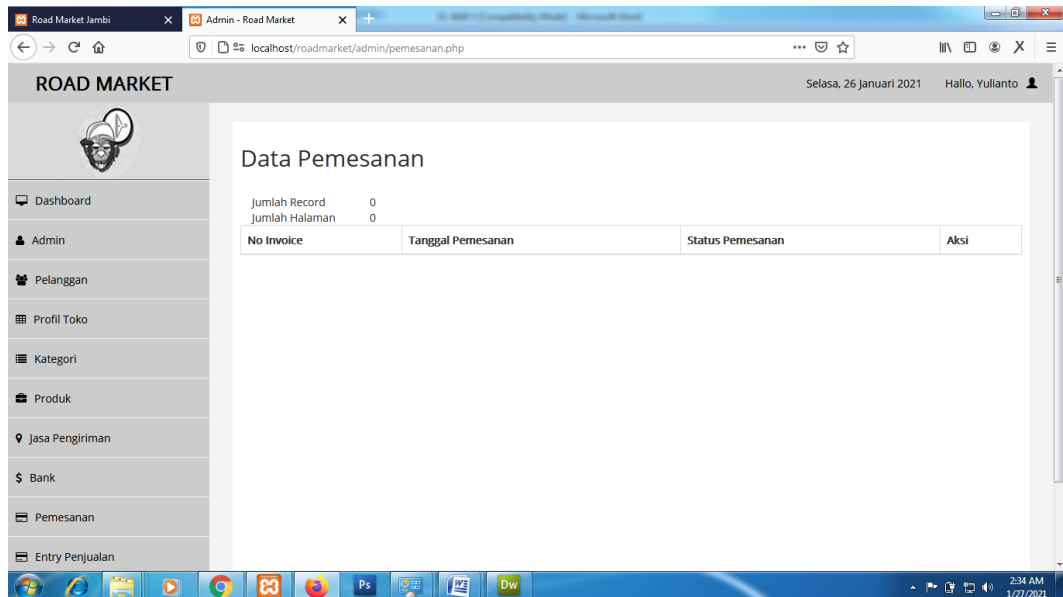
Road Market Jambi
Admin - Road Market
localhost/roadmarket/admin/pemesanan.php

ROAD MARKET
Selasa, 26 Januari 2021
Hallo, Yulianto

Dashboard
Admin
Pelanggan
Profil Toko
Kategori
Produk
Jasa Pengiriman
Bank
Pemesanan
Entry Penjualan

Data Pemesanan

Jumlah Record 0
Jumlah Halaman 0

| No Invoice | Tanggal Pemesanan | Status Pemesanan | Aksi |
|---|---|---|---|

Ps
Dw
2:34 AM
1/27/2021